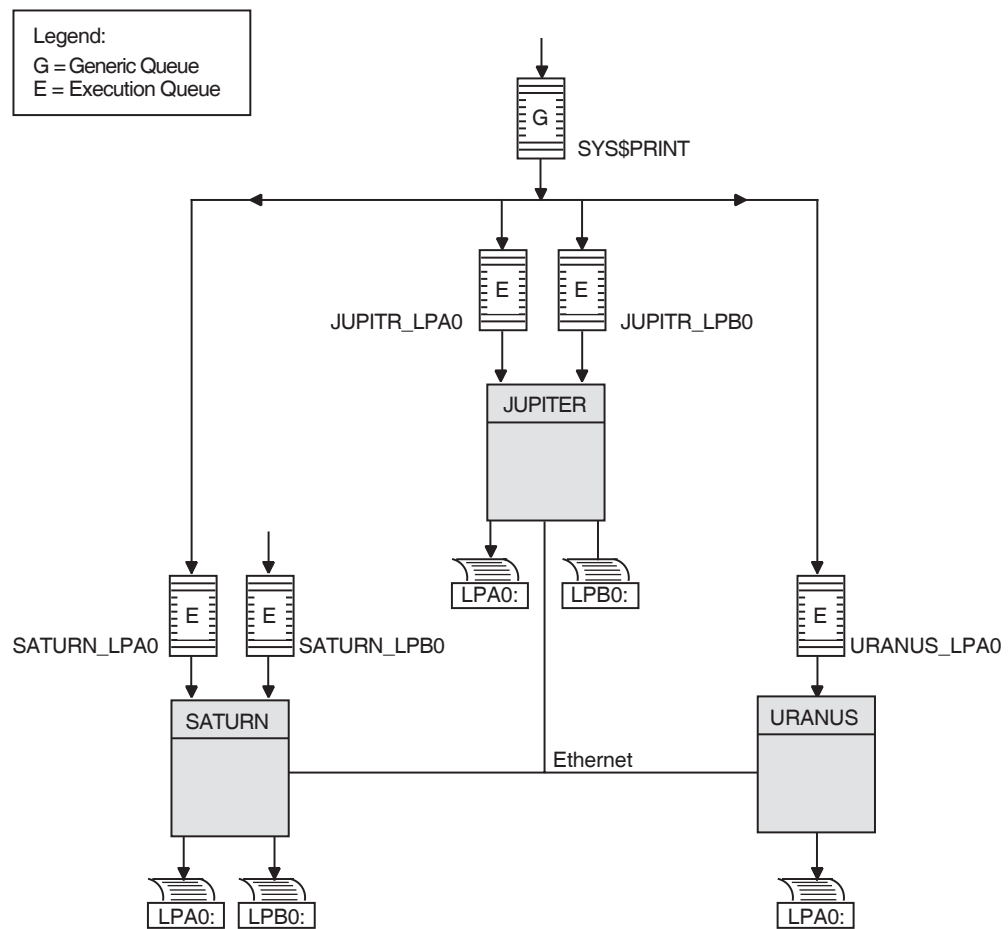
Legend:
G = Generic Queue
E = Execution Queue

G

SYS$PRINT

E

E

JUPITR_LPA0

JUPITR_LPB0

JUPITER

LPA0:

LPB0:

E

E

SATURN_LPA0

SATURN_LPB0

E

URANUS_LPA0

SATURN

URANUS

Ethernet

LPA0:

LPB0:

LPA0: